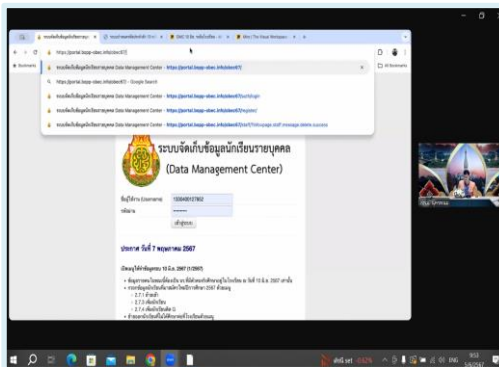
https://portal.bopp-obec.info/obec67/

ระบบจัดเก็บข้อมูลนักเรียนรายบุคคล Data Management Center - https://portal.bopp-obec.info/obec67/

https://portal.bopp-obec.info/obec67/ - Google Search

ระบบจัดเก็บข้อมูลนักเรียนรายบุคคล Data Management Center - https://portal.bopp-obec.info/obec67/authlogin

ระบบจัดเก็บข้อมูลนักเรียนรายบุคคล Data Management Center - https://portal.bopp-obec.info/obec67/register

ระบบจัดเก็บข้อมูลนักเรียนรายบุคคล Data Management Center - https://portal.bopp-obec.info/obec67/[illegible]

ระบบจัดเก็บข้อมูลนักเรียนรายบุคคล

(Data Management Center)

ชื่อผู้ใช้งาน (Username) 1509900127882

รหัสผ่าน ••••••••

เข้าสู่ระบบ

ประกาศ วันที่ 7 พฤษภาคม 2567

เปิดอนุให้นำข้อมูลรอบ 10 มิ.ย. 2567 (1/2567)

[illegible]

All Bookmarks

Bookmarks

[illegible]

ดัชนี SET -0.62%

ENG

9:53
5/6/2567